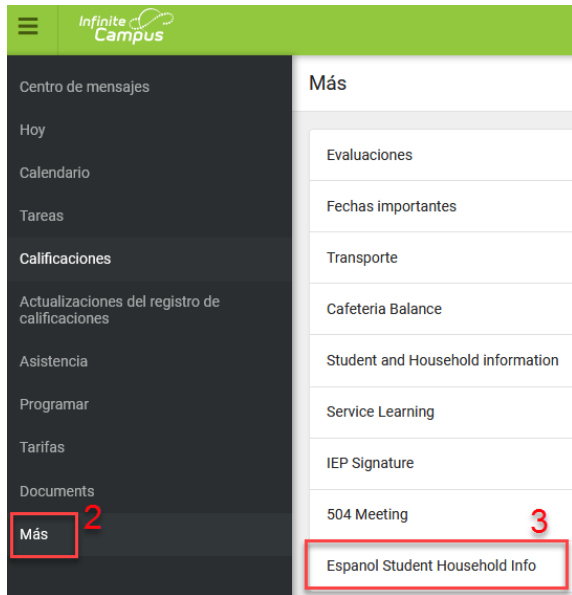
Infinite Campus

Centro de mensajes

Hoy

Calendario

Tareas

Calificaciones

Actualizaciones del registro de calificaciones

Asistencia

Programar

Tarifas

Documents

Más

2

Más

Evaluaciones

Fechas importantes

Transporte

Cafeteria Balance

Student and Household information

Service Learning

IEP Signature

504 Meeting

3

Espanol Student Household Info